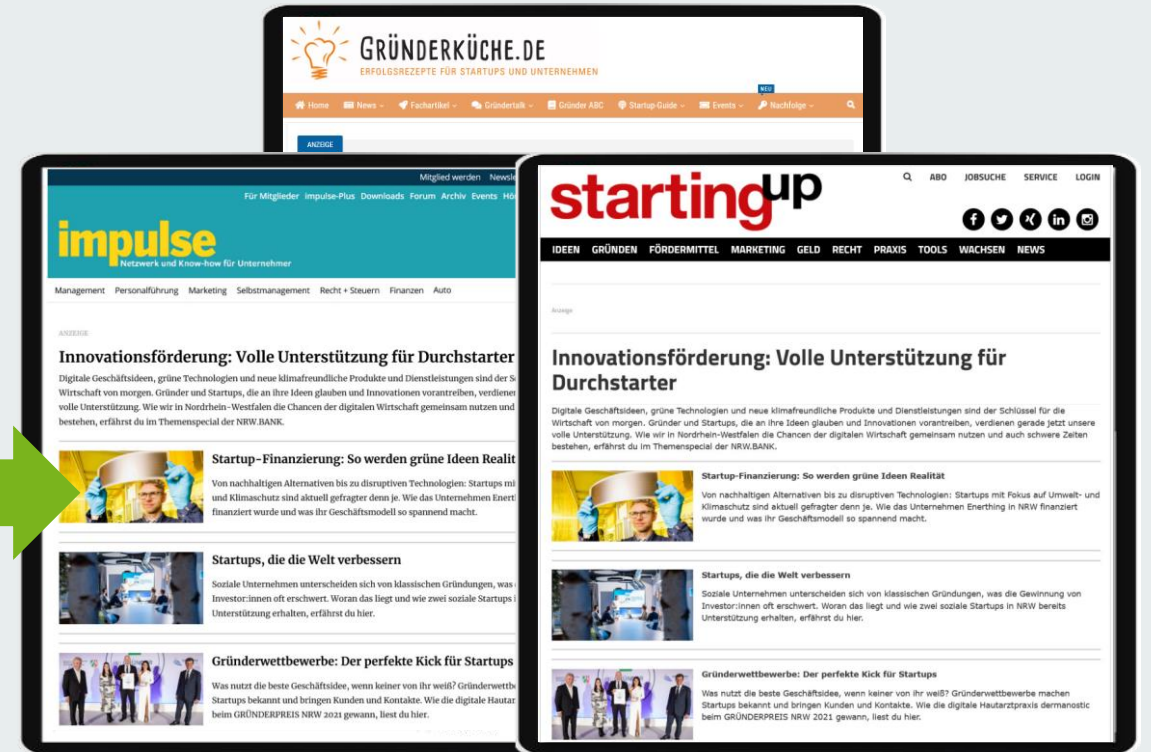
GRÜNDERKÜCHE.DE
ERFOLGSREZEPTE FÜR STARTUPS UND UNTERNEHMEN

Home News Fachartikel Gründertalk Gründer ABC Startup-Guide Events NEU Nachfolge

ANZEIGE

Mitglied werden Newsle

Für Mitglieder Impulse-Plus Downloads Forum Archiv Events Hö

impulse
Netzwerk und Know-how für Unternehmer

Management Personalführung Marketing Selbstmanagement Recht + Steuern Finanzen Auto

ANZEIGE

Innovationsförderung: Volle Unterstützung für Durchstarter

Digitale Geschäftsideen, grüne Technologien und neue klimafreundliche Produkte und Dienstleistungen sind der S Wirtschaft von morgen. Gründer und Startups, die an ihre Ideen glauben und Innovationen vorantreiben, verdiene volle Unterstützung. Wie wir in Nordrhein-Westfalen die Chancen der digitalen Wirtschaft gemeinsam nutzen und bestehen, erfährst du im Themenspecial der NRW.BANK.

Startup-Finanzierung: So werden grüne Ideen Realit

Von nachhaltigen Alternativen bis zu disruptiven Technologien: Startups mi und Klimaschutz sind aktuell gefragter denn je. Wie das Unternehmen Enerth finanziert wurde und was ihr Geschäftsmodell so spannend macht.

Startups, die die Welt verbessern

Soziale Unternehmen unterscheiden sich von klassischen Gründungen, was Investor:innen oft erschwert. Woran das liegt und wie zwei soziale Startups i Unterstützung erhalten, erfährst du hier.

Gründerwettbewerbe: Der perfekte Kick für Startups

Was nutzt die beste Geschäftsidee, wenn keiner von ihr weiß? Gründerwettb Startups bekannt und bringen Kunden und Kontakte. Wie die digitale Hautar beim GRÜNDERPREIS NRW 2021 gewann, liest du hier.

startingup

ABO JOBSUCHE SERVICE LOGIN

IDEEN GRÜNDEN FÖRDERMITTEL MARKETING GELD RECHT PRAXIS TOOLS WACHSEN NEWS

Anzeige

Innovationsförderung: Volle Unterstützung für Durchstarter

Digitale Geschäftsideen, grüne Technologien und neue klimafreundliche Produkte und Dienstleistungen sind der Schlüssel für die Wirtschaft von morgen. Gründer und Startups, die an ihre Ideen glauben und Innovationen vorantreiben, verdienen gerade jetzt unsere volle Unterstützung. Wie wir in Nordrhein-Westfalen die Chancen der digitalen Wirtschaft gemeinsam nutzen und auch schwere Zeiten bestehen, erfährst du im Themenspecial der NRW.BANK.

Startup-Finanzierung: So werden grüne Ideen Realität

Von nachhaltigen Alternativen bis zu disruptiven Technologien: Startups mit Fokus auf Umwelt- und Klimaschutz sind aktuell gefragter denn je. Wie das Unternehmen Enerthing in NRW finanziert wurde und was ihr Geschäftsmodell so spannend macht.

Startups, die die Welt verbessern

Soziale Unternehmen unterscheiden sich von klassischen Gründungen, was die Gewinnung von Investor:innen oft erschwert. Woran das liegt und wie zwei soziale Startups in NRW bereits Unterstützung erhalten, erfährst du hier.

Gründerwettbewerbe: Der perfekte Kick für Startups

Was nutzt die beste Geschäftsidee, wenn keiner von ihr weiß? Gründerwettbewerbe machen Startups bekannt und bringen Kunden und Kontakte. Wie die digitale Hautarztpraxis dermanostic beim GRÜNDERPREIS NRW 2021 gewann, liest du hier.